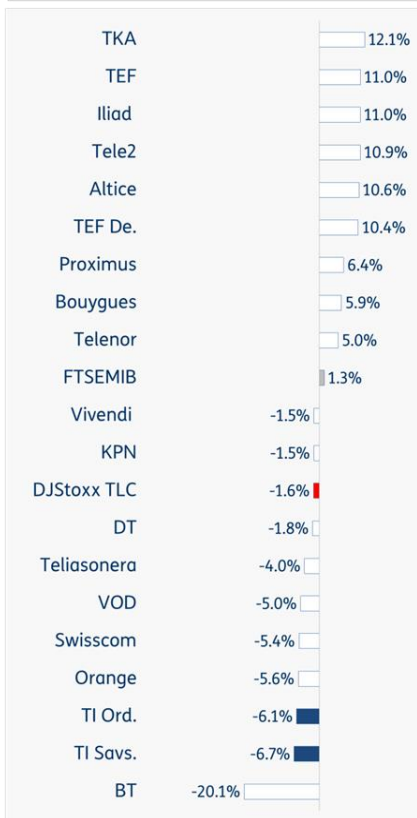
TKA 12.1%
TEF 11.0%
Iliad 11.0%
Tele2 10.9%
Altice 10.6%
TEF De. 10.4%
Proximus 6.4%
Bouygues 5.9%
Telenor 5.0%
FTSEMIB 1.3%
Vivendi -1.5%
KPN -1.5%
DJStoxx TLC -1.6%
DT -1.8%
Teliasonera -4.0%
VOD -5.0%
Swisscom -5.4%
Orange -5.6%
TI Ord. -6.1%
TI Savs. -6.7%
BT -20.1%